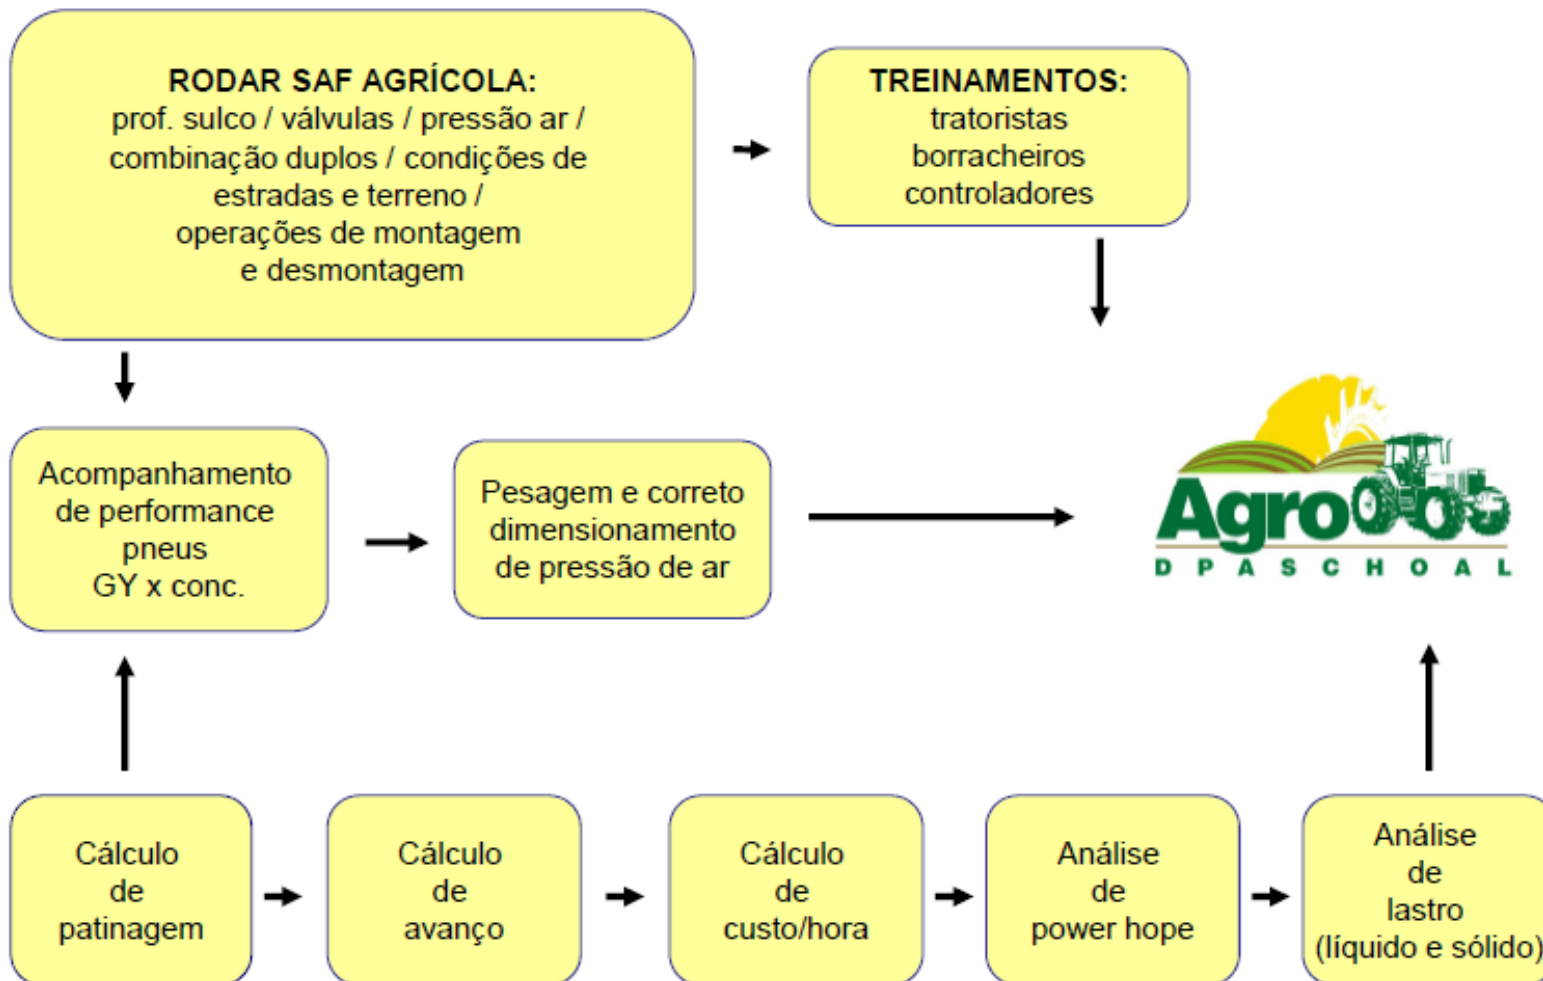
RODAR SAF AGRÍCOLA:
prof. sulco / válvulas / pressão ar / combinação duplos / condições de estradas e terreno / operações de montagem e desmontagem

TREINAMENTOS:
tratoristas
borracheiros
controladores

Acompanhamento de performance pneus GY x conc.

Pesagem e correto dimensionamento de pressão de ar

Agro
DPASCHOAL

Cálculo de patinagem

Cálculo de avanço

Cálculo de custo/hora

Análise de power hope

Análise de lastro (líquido e sólido)